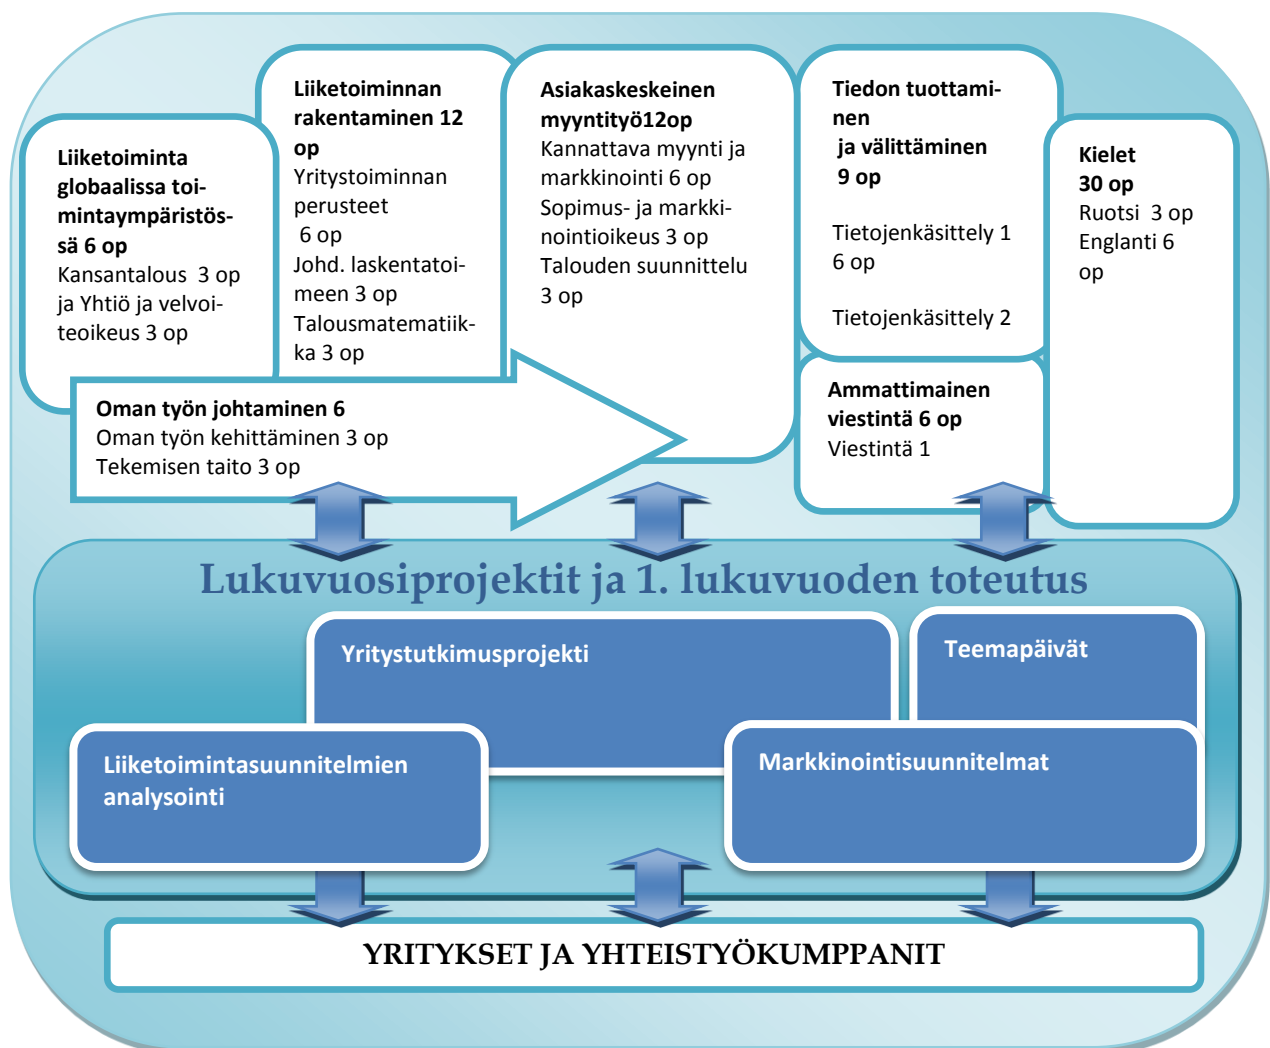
Liiketoiminta globaalissa toimintaympäristössä 6 op
Kansantalous 3 op ja Yhtiö ja velvoiteoikeus 3 op

Liiketoiminnan rakentaminen 12 op
Yritystoiminnan perusteet 6 op
Johd. laskentatoimeen 3 op
Talousmatematiikka 3 op

Asiakaskeskeinen myyntityö12op
Kannattava myynti ja markkinointi 6 op
Sopimus- ja markkinointioikeus 3 op
Talouden suunnittelu 3 op

Tiedon tuottaminen ja välittäminen 9 op
Tietojenkäsittely 1 6 op
Tietojenkäsittely 2

Kielet 30 op
Ruotsi 3 op
Englanti 6 op

Oman työn johtaminen 6
Oman työn kehittäminen 3 op
Tekemisen taito 3 op

Ammattimainen viestintä 6 op
Viestintä 1

Lukuvuosiprojektit ja 1. lukuvuoden toteutus

Yritystutkimusprojekti

Teemapäivät

Liiketoimintasuunnitelmien analysointi

Markkinointisuunnitelmat

YRITYKSET JA YHTEISTYÖKUMPPANIT